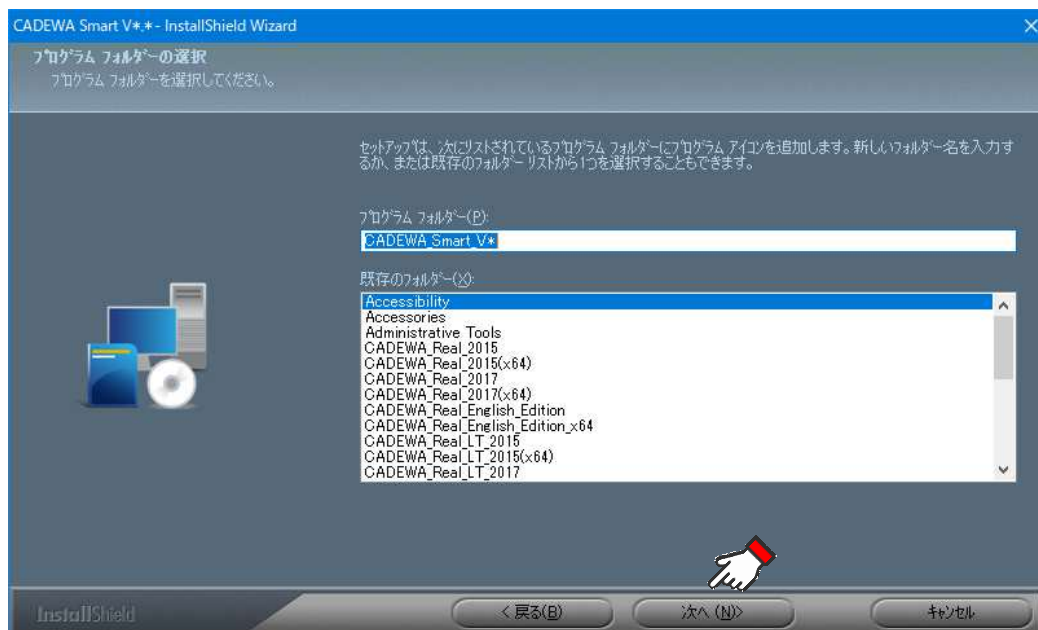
CADEWA Smart V*.* - InstallShield Wizard

プログラム フォルダーの選択
プログラム フォルダーを選択してください。

セットアップは、次にリストされているプログラム フォルダーにプログラム アイコンを追加します。新しいフォルダー名を入力するか、または既存のフォルダー リストから1つを選択することもできます。

プログラム フォルダー(P):
CADEWA_Smart_V*

既存のフォルダー(X):
Accessibility
Accessories
Administrative Tools
CADEWA_Real_2015
CADEWA_Real_2015(x64)
CADEWA_Real_2017
CADEWA_Real_2017(x64)
CADEWA_Real_English_Edition
CADEWA_Real_English_Edition_x64
CADEWA_Real_LT_2015
CADEWA_Real_LT_2015(x64)
CADEWA_Real_LT_2017

InstallShield
< 戻る(B)
次へ (N)>
キャンセル